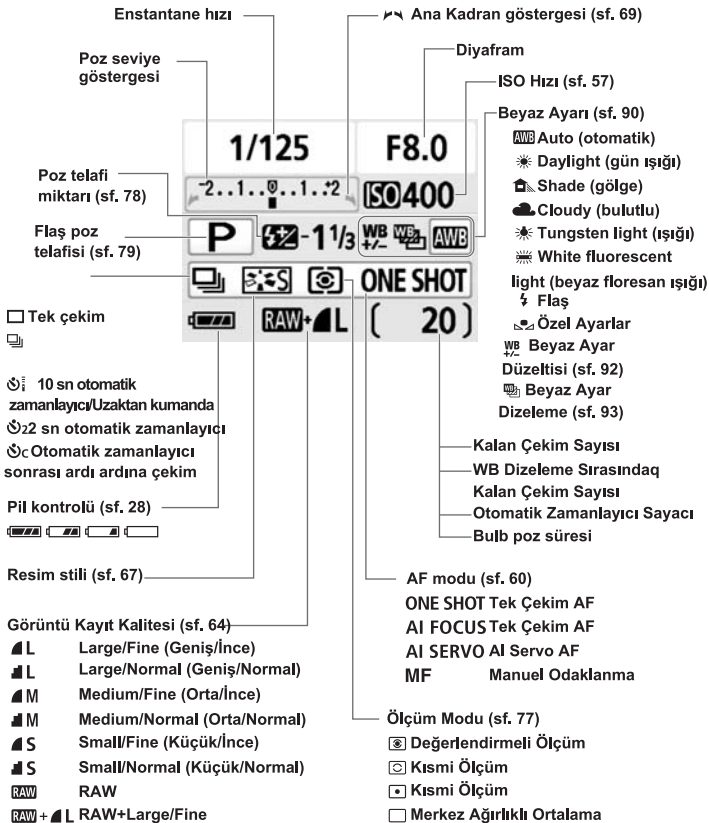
Enstantane hızı

Ana Kadran göstergesi (sf. 69)

Poz seviye göstergesi

Diyafram

ISO Hızı (sf. 57)

Beyaz Ayarı (sf. 90)
AWB Auto (otomatik)
Daylight (gün ışığı)
Shade (gölge)
Cloudy (bulutlu)
Tungsten light (ışığı)
White fluorescent light (beyaz floresan ışığı)
Flaş
Özel Ayarlar
WB +/- Beyaz Ayar Düzeltisi (sf. 92)
Beyaz Ayar Dizeleme (sf. 93)

1/125
F8.0
-2..1..0..1..+2
ISO 400
P
-1 1/3
AWB
ONE SHOT
RAW+ L
[ 20 ]

Poz telafi miktarı (sf. 78)

Flaş poz telafisi (sf. 79)

Tek çekim

10 sn otomatik zamanlayıcı/Uzaktan kumanda
2 sn otomatik zamanlayıcı
C Otomatik zamanlayıcı sonrası ardı ardına çekim

Pil kontrolü (sf. 28)

Resim stili (sf. 67)

Kalan Çekim Sayısı
WB Dizeleme Sırasındaq Kalan Çekim Sayısı
Otomatik Zamanlayıcı Sayacı
Bulb poz süresi

AF modu (sf. 60)
ONE SHOT Tek Çekim AF
AI FOCUS Tek Çekim AF
AI SERVO AI Servo AF
MF Manuel Odaklanma

Görüntü Kayıt Kalitesi (sf. 64)
L Large/Fine (Geniş/İnce)
L Large/Normal (Geniş/Normal)
M Medium/Fine (Orta/İnce)
M Medium/Normal (Orta/Normal)
S Small/Fine (Küçük/İnce)
S Small/Normal (Küçük/Normal)
RAW RAW
RAW + L RAW+Large/Fine

Ölçüm Modu (sf. 77)
Değerlendirmeli Ölçüm
Kısmi Ölçüm
Kısmi Ölçüm
Merkez Ağırlıklı Ortalama